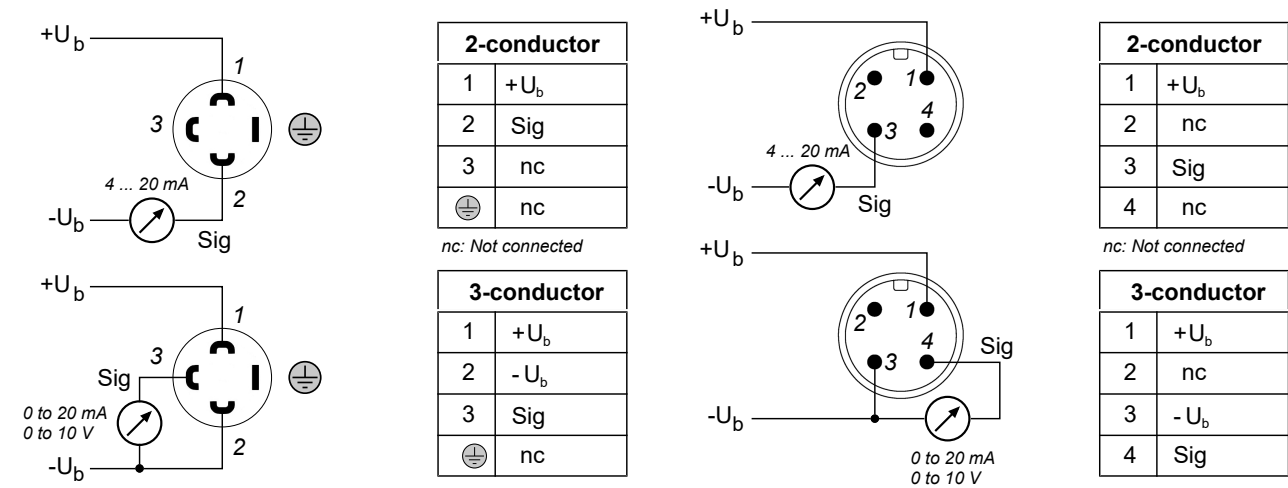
$+U_b$
1
3
4 ... 20 mA
2
$-U_b$
Sig

| 2-conductor | |
|---|---|
| 1 | $+U_b$ |
| 2 | Sig |
| 3 | nc |
| ⏚ | nc |

nc: Not connected

$+U_b$
1
3
Sig
0 to 20 mA
0 to 10 V
2
$-U_b$

| 3-conductor | |
|---|---|
| 1 | $+U_b$ |
| 2 | $-U_b$ |
| 3 | Sig |
| ⏚ | nc |

$+U_b$
2
1
4
3
4 ... 20 mA
$-U_b$
Sig

| 2-conductor | |
|---|---|
| 1 | $+U_b$ |
| 2 | nc |
| 3 | Sig |
| 4 | nc |

nc: Not connected

$+U_b$
2
1
4
3
Sig
$-U_b$
0 to 20 mA
0 to 10 V

| 3-conductor | |
|---|---|
| 1 | $+U_b$ |
| 2 | nc |
| 3 | $-U_b$ |
| 4 | Sig |